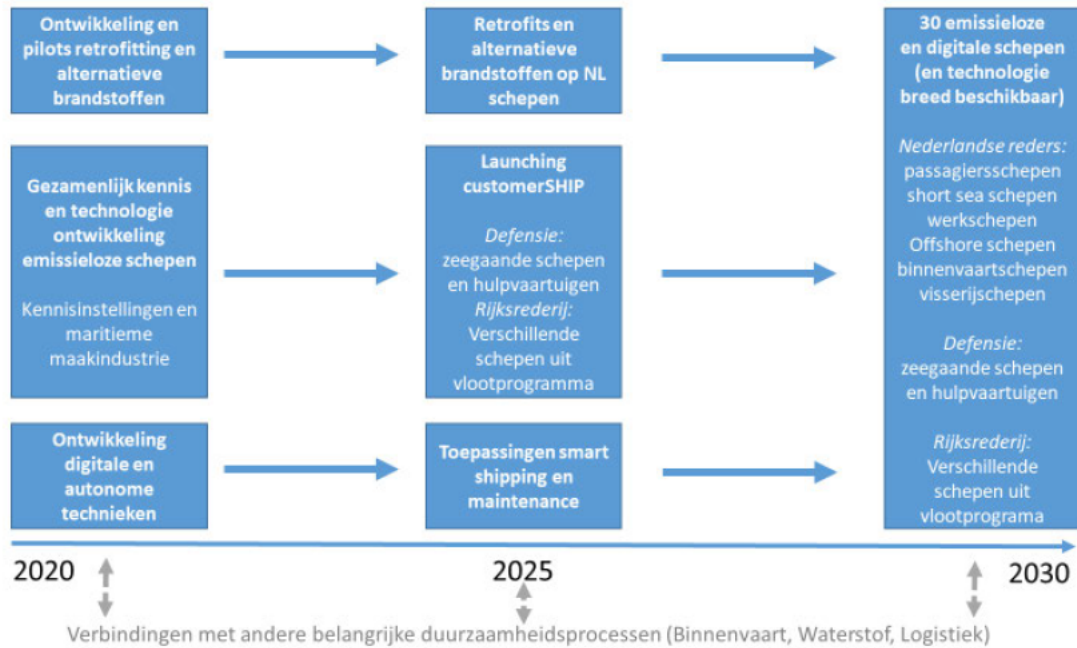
Ontwikkeling en pilots retrofitting en alternatieve brandstoffen

Retrofits en alternatieve brandstoffen op NL schepen

30 emissieloze en digitale schepen (en technologie breed beschikbaar)

Nederlandse reders: passagiersschepen short sea schepen werkschepen Offshore schepen binnenvaartschepen visserijschepen

Defensie: zeegaande schepen en hulpvaartuigen

Rijksrederij: Verschillende schepen uit vlootprograma

Gezamenlijk kennis en technologie ontwikkeling emissieloze schepen

Kennisinstellingen en maritieme maakindustrie

Launching customerSHIP

Defensie: zeegaande schepen en hulpvaartuigen

Rijksrederij: Verschillende schepen uit vlootprogramma

Ontwikkeling digitale en autonome technieken

Toepassingen smart shipping en maintenance

2020

2025

2030

Verbindingen met andere belangrijke duurzaamheidsprocessen (Binnenvaart, Waterstof, Logistiek)